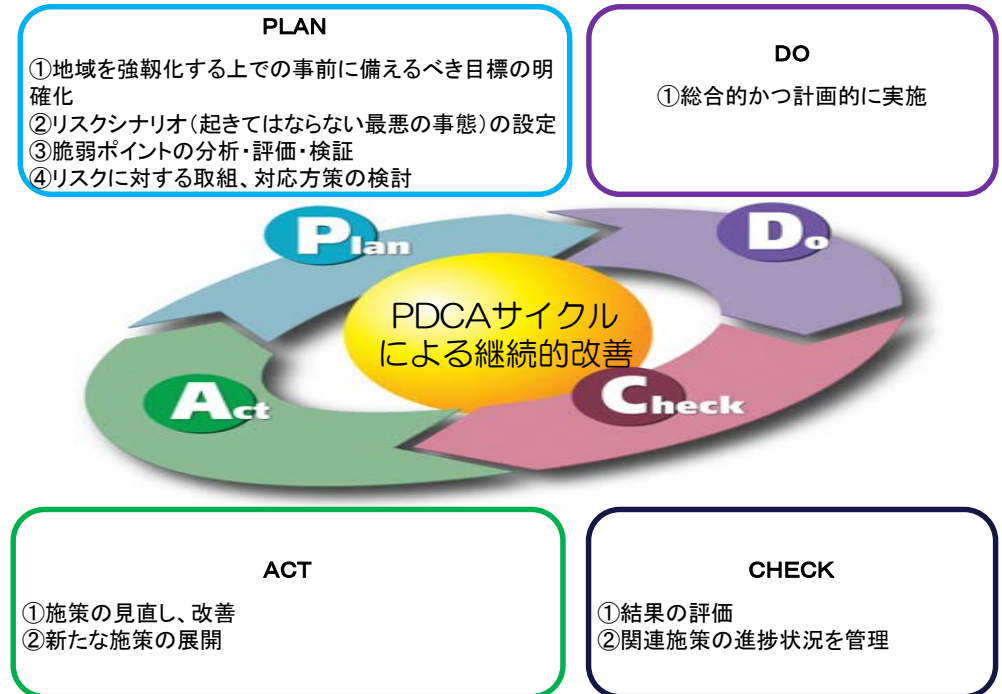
PLAN

①地域を強靭化する上での事前に備えるべき目標の明確化
②リスクシナリオ（起きてはならない最悪の事態）の設定
③脆弱ポイントの分析・評価・検証
④リスクに対する取組、対応方策の検討

DO

①総合的かつ計画的に実施

Plan

Do

PDCAサイクルによる継続的改善

Act

Check

ACT

①施策の見直し、改善
②新たな施策の展開

CHECK

①結果の評価
②関連施策の進捗状況を管理